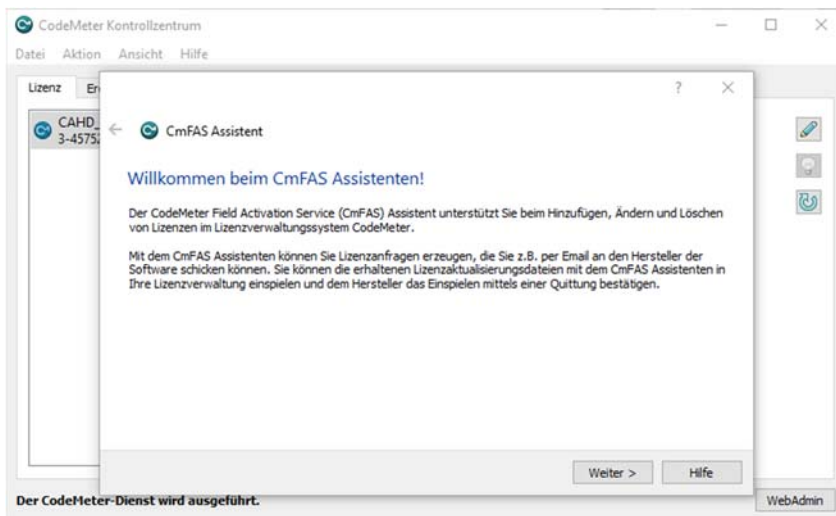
CodeMeter Kontrollzentrum

Datei Aktion Ansicht Hilfe

Lizenz Er

CAHD_
3-4575

?

CmFAS Assistent

Willkommen beim CmFAS Assistenten!

Der CodeMeter Field Activation Service (CmFAS) Assistent unterstützt Sie beim Hinzufügen, Ändern und Löschen von Lizenzen im Lizenzverwaltungssystem CodeMeter.

Mit dem CmFAS Assistenten können Sie Lizenzanfragen erzeugen, die Sie z.B. per Email an den Hersteller der Software schicken können. Sie können die erhaltenen Lizenzaktualisierungsdateien mit dem CmFAS Assistenten in Ihre Lizenzverwaltung einspielen und dem Hersteller das Einspielen mittels einer Quittung bestätigen.

Weiter > Hilfe

Der CodeMeter-Dienst wird ausgeführt.

WebAdmin